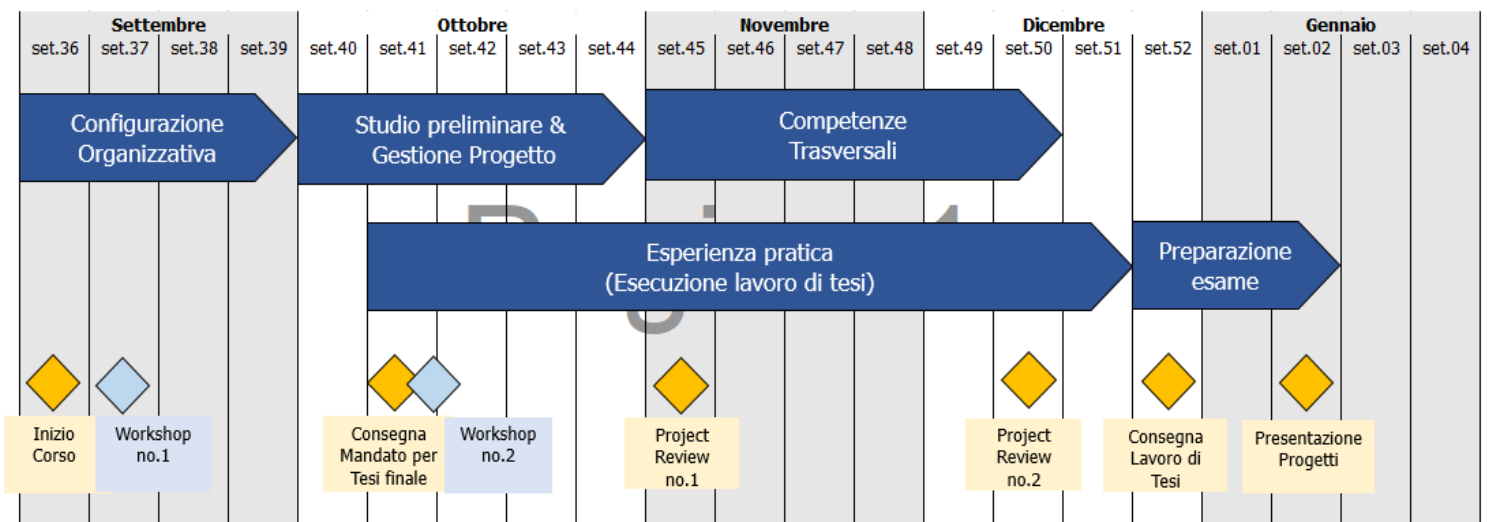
| Settembre | | | | Ottobre | | | | | Novembre | | | | Dicembre | | | | Gennaio | | | |
|---|---|---|---|---|---|---|---|---|---|---|---|---|---|---|---|---|---|---|---|---|
| set.36 | set.37 | set.38 | set.39 | set.40 | set.41 | set.42 | set.43 | set.44 | set.45 | set.46 | set.47 | set.48 | set.49 | set.50 | set.51 | set.52 | set.01 | set.02 | set.03 | set.04 |

Configurazione Organizzativa

Studio preliminare & Gestione Progetto

Competenze Trasversali

Esperienza pratica (Esecuzione lavoro di tesi)

Preparazione esame

Inizio Corso

Workshop no.1

Consegna Mandato per Tesi finale

Workshop no.2

Project Review no.1

Project Review no.2

Consegna Lavoro di Tesi

Presentazione Progetti